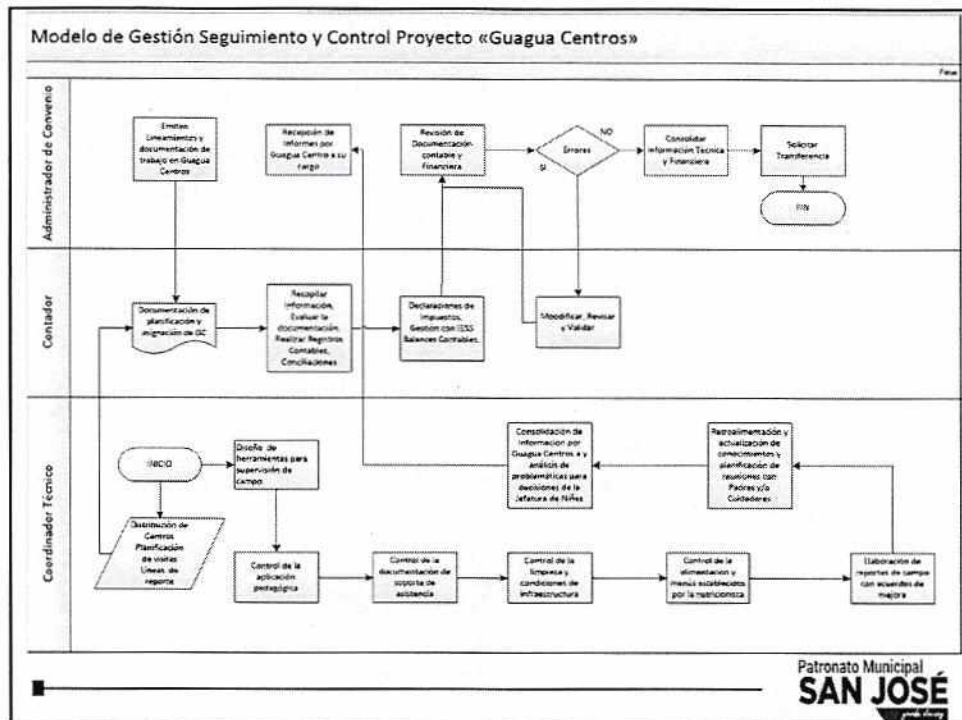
Modelo de Gestión Seguimiento y Control Proyecto «Guagua Centros»

Fase

Administrador de Convenio

Emitir Lineamientos y documentación de trabajo en Guagua Centros

Recepción de Informes por Guagua Centro a su cargo

Revisión de Documentación contable y financiera

Errores

NO

SI

Consolidar Información Técnica y Financiera

Solicitar Transferencia

FIN

Contador

Documentación de planificación y asignación de GC

Recopilar información, Evaluar la documentación, Realizar Registros Contables, Conciliaciones

Declaraciones de Impuestos, Gestión con IESS Balances Contables.

Modificar, Revisar y Validar

Coordinador Técnico

INICIO

Diseño de herramientas para supervisión de campo

Distribución de Centros Planificación de visitas Líneas de reporte

Consolidación de información por Guagua Centros a y Análisis de problemáticas para decisiones de la Jefatura de Niñez

Retroalimentación y actualización de conocimientos y planificación de reuniones con Padres y/o Cuidadores

Control de la aplicación pedagógica

Control de la documentación de soporte de asistencia

Control de la limpieza y condiciones de infraestructura

Control de la alimentación y menús establecidos por la nutricionista

Elaboración de reportes de campo con acuerdos de mejora

Patronato Municipal
SAN JOSÉ
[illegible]